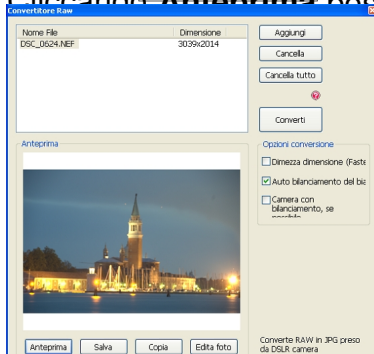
Convertitore Raw

| Nome File | Dimensione |
|---|---|
| DSC_0624.NEF | 3039x2014 |

Aggiungi
Cancella
Cancella tutto
Converti

Anteprima

Opzioni conversione
Dimezza dimensione (Faste
Auto bilanciamento del bia
Camera con bilanciamento, se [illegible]

Anteprima Salva Copia Edita foto

Converte RAW in JPG preso da DSLR camera